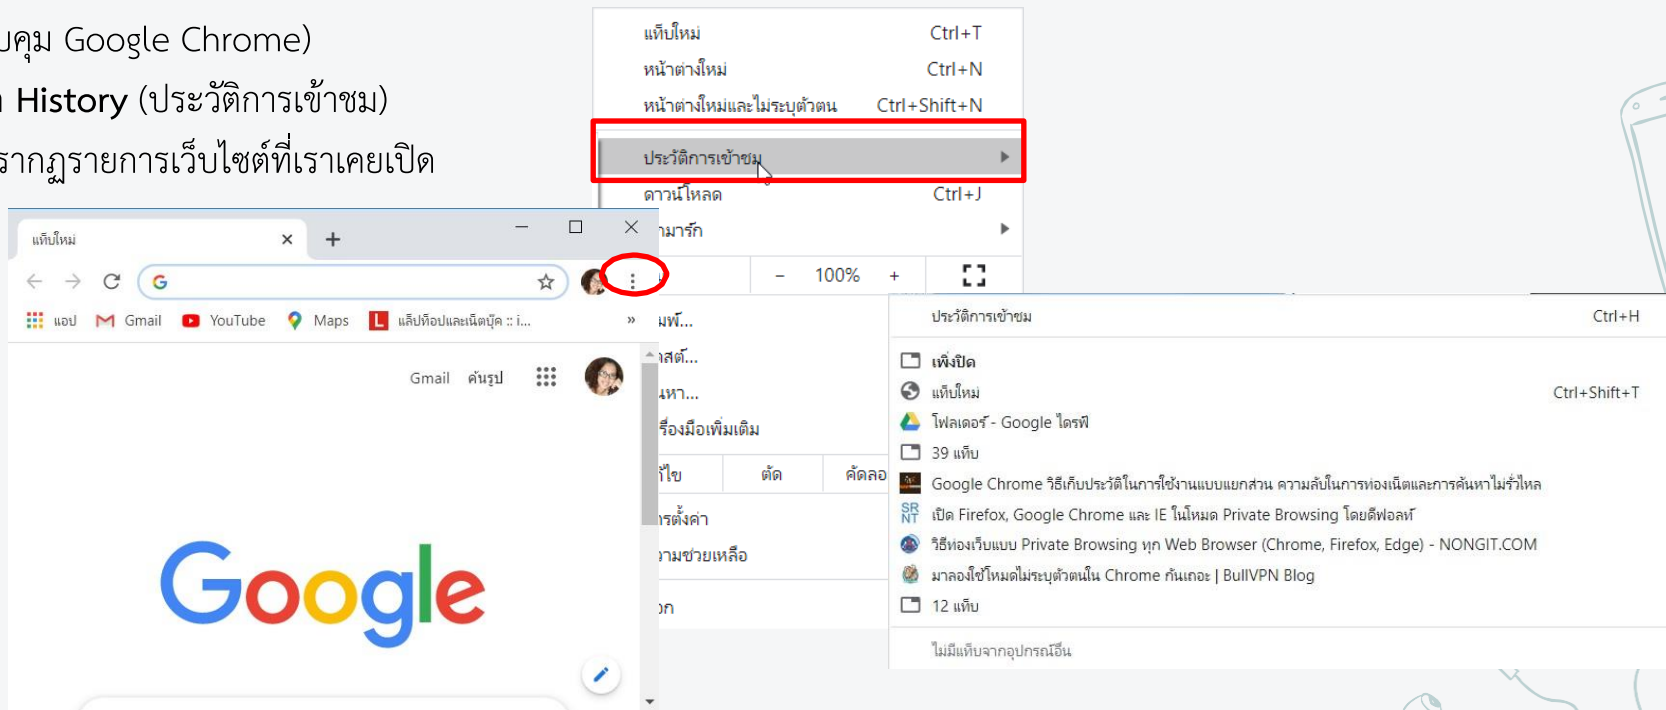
บคุม Google Chrome)
n History (ประวัติการเข้าชม)
รากฏรายการเว็บไซต์ที่เราเคยเปิด

แท็บใหม่ Ctrl+T
หน้าต่างใหม่ Ctrl+N
หน้าต่างใหม่และไม่ระบุตัวตน Ctrl+Shift+N
ประวัติการเข้าชม
ดาวน์โหลด Ctrl+J
่มาร์ก
– 100% +
มพ์...
เสต์...
นหา...
เรื่องมือเพิ่มเติม
ก้ไข ตัด คัดลอ
ารตั้งค่า
วามช่วยเหลือ
อก

แท็บใหม่
แอป Gmail YouTube Maps แล็ปท็อปและเน็ตบุ๊ค :: i...
Gmail ค้นรูป
Google

ประวัติการเข้าชม Ctrl+H
เพิ่งปิด
แท็บใหม่ Ctrl+Shift+T
โฟลเดอร์ - Google ไดรฟ์
39 แท็บ
Google Chrome วิธีเก็บประวัติในการใช้งานแบบแยกส่วน ความลับในการท่องเน็ตและการค้นหาไม่รั่วไหล
เปิด Firefox, Google Chrome และ IE ในโหมด Private Browsing โดยดีฟอลท์
วิธีท่องเว็บแบบ Private Browsing ทุก Web Browser (Chrome, Firefox, Edge) - NONGIT.COM
มาลองใช้โหมดไม่ระบุตัวตนใน Chrome กันเถอะ | BullVPN Blog
12 แท็บ
ไม่มีแท็บจากอุปกรณ์อื่น